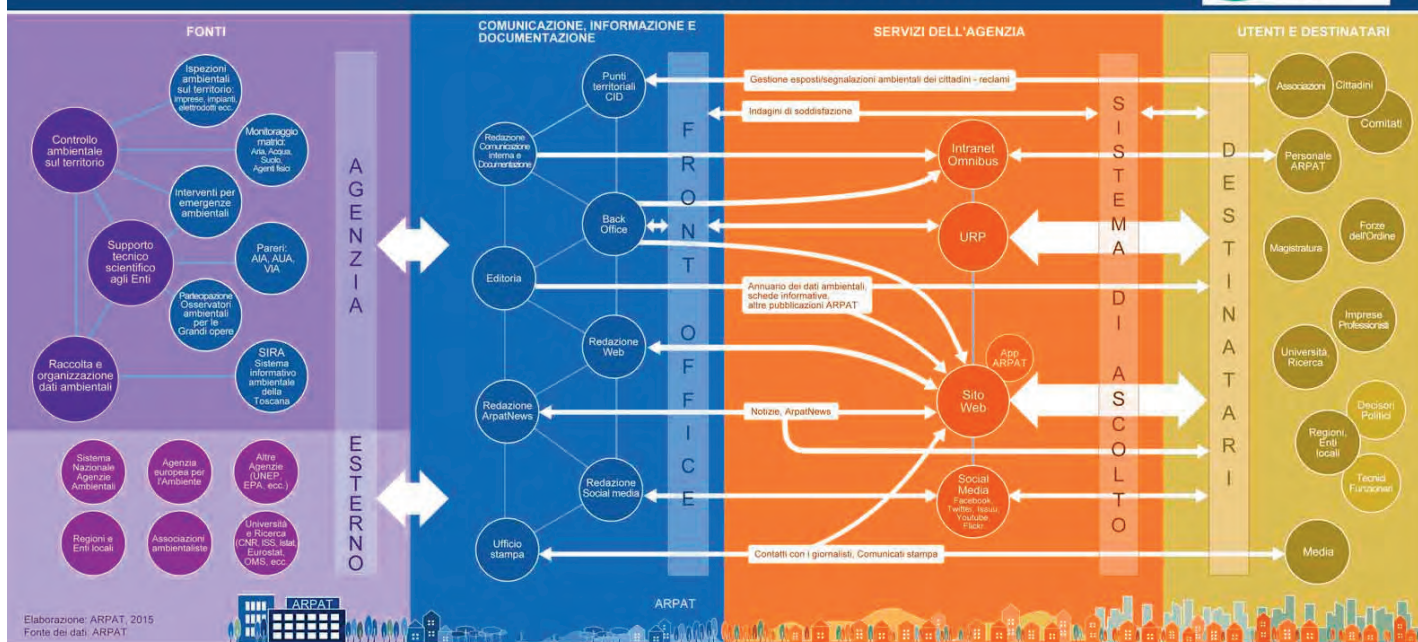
FONTI

Controllo ambientale sul territorio

Ispezioni ambientali sul territorio: imprese, impianti, elettrodotti ecc.

Monitoraggio matrici: Aria, Acqua, Suolo, Agenti fisici

Interventi per emergenze ambientali

Supporto tecnico scientifico agli Enti

Pareri: AIA, AUA, VIA

Partecipazione Osservatori ambientali per le Grandi opere

Raccolta e organizzazione dati ambientali

SIRA Sistema informativo ambientale della Toscana

AGENZIA

Sistema Nazionale Agenzie Ambientali

Agenzia europea per l'Ambiente

Altre Agenzie (UNEP, EPA, ecc.)

Regioni e Enti locali

Associazioni ambientaliste

Università e Ricerca (CNR, ISS, Istat, Eurostat, OMS, ecc.

ESTERNO

COMUNICAZIONE, INFORMAZIONE E DOCUMENTAZIONE

Punti territoriali CID

Redazione Comunicazione interna e Documentazione

Back Office

Editoria

Redazione Web

Redazione ArpatNews

Redazione Social media

Ufficio stampa

FRONT OFFICE

ARPAT

SERVIZI DELL'AGENZIA

Gestione esposti/segnalazioni ambientali dei cittadini - reclami

Indagini di soddisfazione

Intranet Omnibus

URP

Annuario dei dati ambientali, schede informative, altre pubblicazioni ARPAT

App ARPAT

Sito Web

Notizie, ArpatNews

Social Media Facebook, Twitter, Issuu, Youtube, Flickr

Contatti con i giornalisti, Comunicati stampa

SISTEMA DI ASCOLTO

UTENTI E DESTINATARI

DESTINATARI

Associazioni

Cittadini

Comitati

Personale ARPAT

Magistratura

Forze dell'Ordine

Imprese Professionisti

Università, Ricerca

Decisori Politici

Regioni, Enti locali

Tecnici Funzionari

Media

Elaborazione: ARPAT, 2015
Fonte dei dati: ARPAT

ARPAT